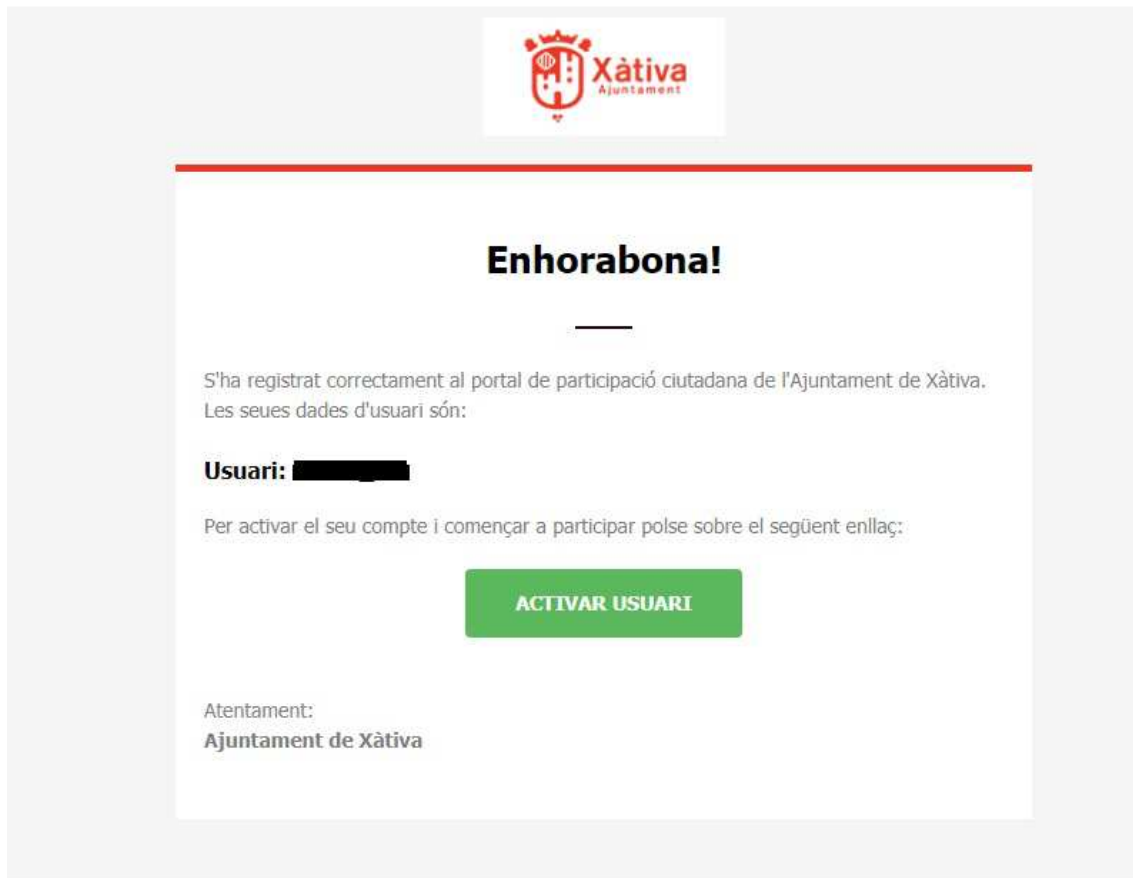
Xàtiva
Ajuntament

Enhorabona!

S'ha registrat correctament al portal de participació ciutadana de l'Ajuntament de Xàtiva. Les seues dades d'usuari són:

Usuari: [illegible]

Per activar el seu compte i començar a participar polse sobre el següent enllaç:

ACTIVAR USUARI

Atentament:
Ajuntament de Xàtiva